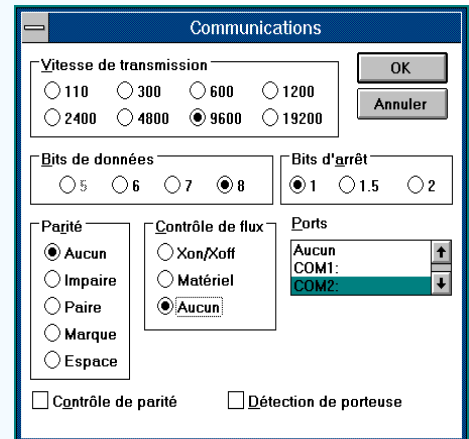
Communications

Vitesse de transmission
110
300
600
1200
2400
4800
9600
19200

OK
Annuler

Bits de données
5
6
7
8

Bits d'arrêt
1
1.5
2

Parité
Aucun
Impaire
Paire
Marque
Espace

Contrôle de flux
Xon/Xoff
Matériel
Aucun

Ports
Aucun
COM1:
COM2:

Contrôle de parité
Détection de porteuse